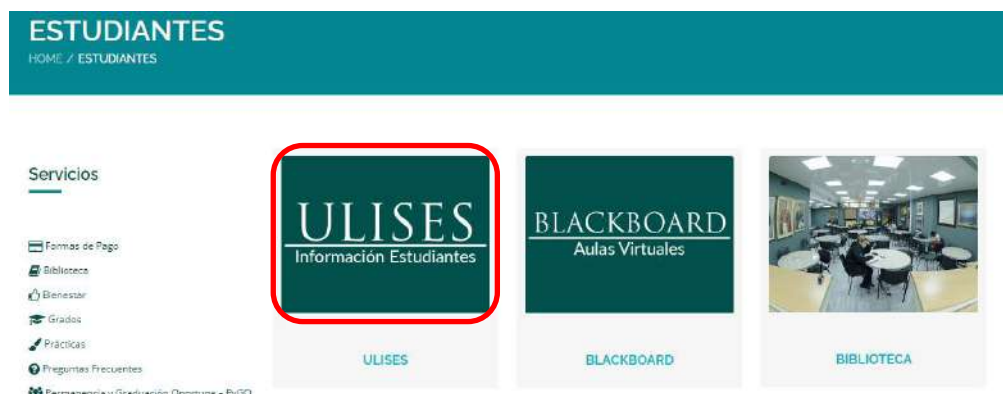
ESTUDIANTES
HOME / ESTUDIANTES

Servicios

Formas de Pago
Biblioteca
Bienestar
Grados
Prácticas
Preguntas Frecuentes
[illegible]

ULISES
Información Estudiantes

ULISES

BLACKBOARD
Aulas Virtuales

BLACKBOARD

BIBLIOTECA